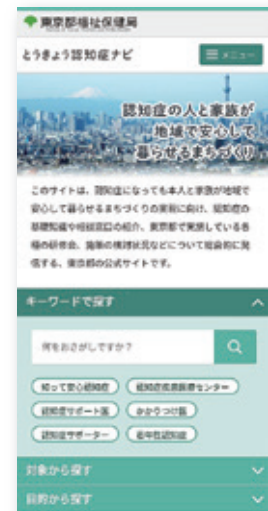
東京都福祉保健局

とうきょう認知症ナビ

メニュー

認知症の人と家族が
地域で安心して
暮らせるまちづくり

このサイトは、認知症になっても本人と家族が地域で安心して暮らせるまちづくりの実現に向け、認知症の基礎知識や相談窓口の紹介、東京都で実施している各種の研修会、施策の検討状況などについて総合的に発信する、東京都の公式サイトです。

キーワードで探す

何をおさがしですか？

知って安心認知症

認知症疾患医療センター

認知症サポート医

かかりつけ医

認知症サポーター

若年性認知症

対象から探す

目的から探す